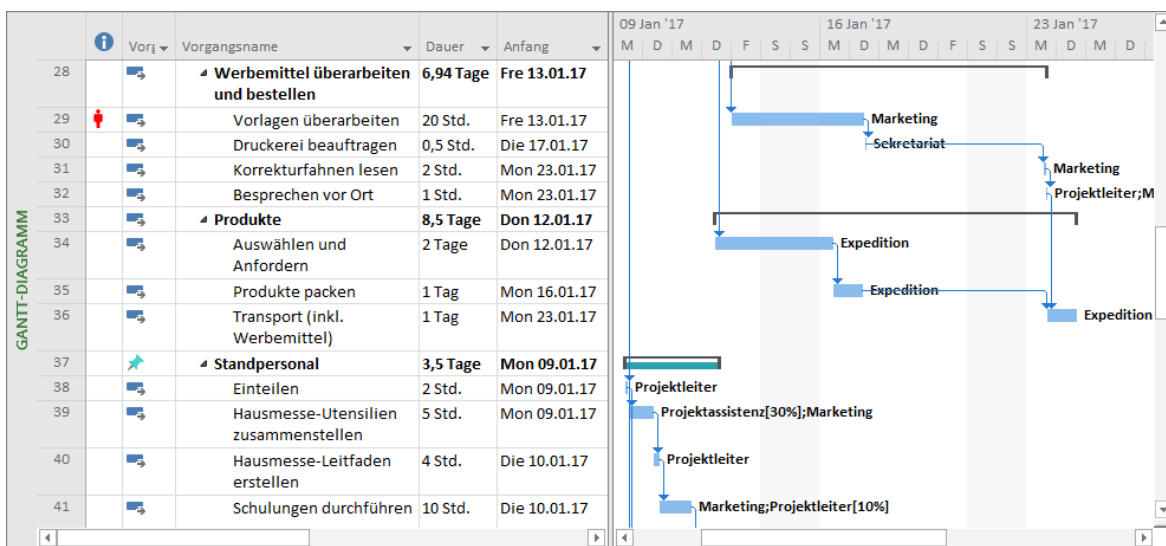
GANTT-DIAGRAMM

| | | Vorg | Vorgangsname | Dauer | Anfang |
|---|---|---|---|---|---|
| 28 | | | Werbemittel überarbeiten und bestellen | 6,94 Tage | Fre 13.01.17 |
| 29 | | | Vorlagen überarbeiten | 20 Std. | Fre 13.01.17 |
| 30 | | | Druckerei beauftragen | 0,5 Std. | Die 17.01.17 |
| 31 | | | Korrekturfahnen lesen | 2 Std. | Mon 23.01.17 |
| 32 | | | Besprechen vor Ort | 1 Std. | Mon 23.01.17 |
| 33 | | | Produkte | 8,5 Tage | Don 12.01.17 |
| 34 | | | Auswählen und Anfordern | 2 Tage | Don 12.01.17 |
| 35 | | | Produkte packen | 1 Tag | Mon 16.01.17 |
| 36 | | | Transport (inkl. Werbemittel) | 1 Tag | Mon 23.01.17 |
| 37 | | | Standpersonal | 3,5 Tage | Mon 09.01.17 |
| 38 | | | Einteilen | 2 Std. | Mon 09.01.17 |
| 39 | | | Hausmesse-Utensilien zusammenstellen | 5 Std. | Mon 09.01.17 |
| 40 | | | Hausmesse-Leitfaden erstellen | 4 Std. | Die 10.01.17 |
| 41 | | | Schulungen durchführen | 10 Std. | Die 10.01.17 |

09 Jan '17 16 Jan '17 23 Jan '17
M D M D F S S M D M D F S S M D M D

Marketing
Sekretariat
Marketing
Projektleiter;M
Expedition
Expedition
Expedition
Projektleiter
Projektassistenz[30%];Marketing
Projektleiter
Marketing;Projektleiter[10%]